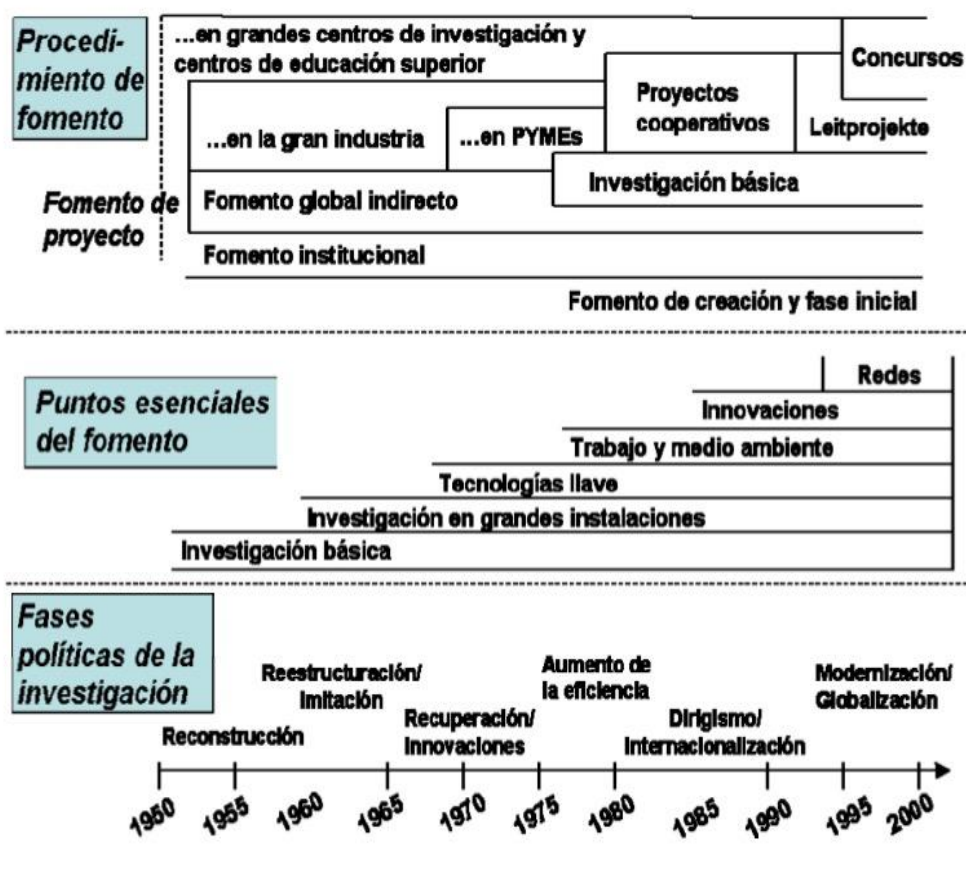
Procedimiento de fomento

...en grandes centros de investigación y centros de educación superior

Concursos

Proyectos cooperativos

...en la gran industria

...en PYMEs

Leitprojekte

Investigación básica

Fomento de proyecto

Fomento global indirecto

Fomento institucional

Fomento de creación y fase inicial

Redes

Puntos esenciales del fomento

Innovaciones

Trabajo y medio ambiente

Tecnologías llave

Investigación en grandes instalaciones

Investigación básica

Fases políticas de la investigación

Reestructuración/ Imitación

Aumento de la eficiencia

Modernización/ Globalización

Reconstrucción

Recuperación/ Innovaciones

Dirigismo/ Internacionalización

1950 1955 1960 1965 1970 1975 1980 1985 1990 1995 2000